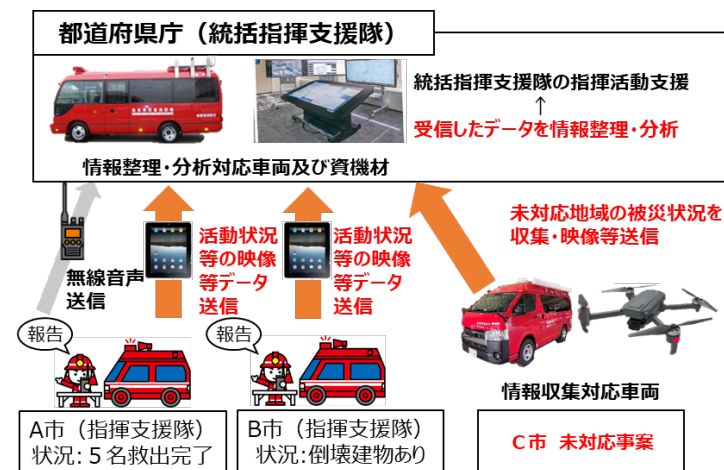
都道府県庁（統括指揮支援隊）

統括指揮支援隊の指揮活動支援
↑
受信したデータを情報整理・分析

情報整理・分析対応車両及び資機材

無線音声送信

活動状況等の映像等データ送信

活動状況等の映像等データ送信

未対応地域の被災状況を収集・映像等送信

報告

報告

情報収集対応車両

A市（指揮支援隊）
状況：５名救出完了

B市（指揮支援隊）
状況：倒壊建物あり

C市　未対応事案